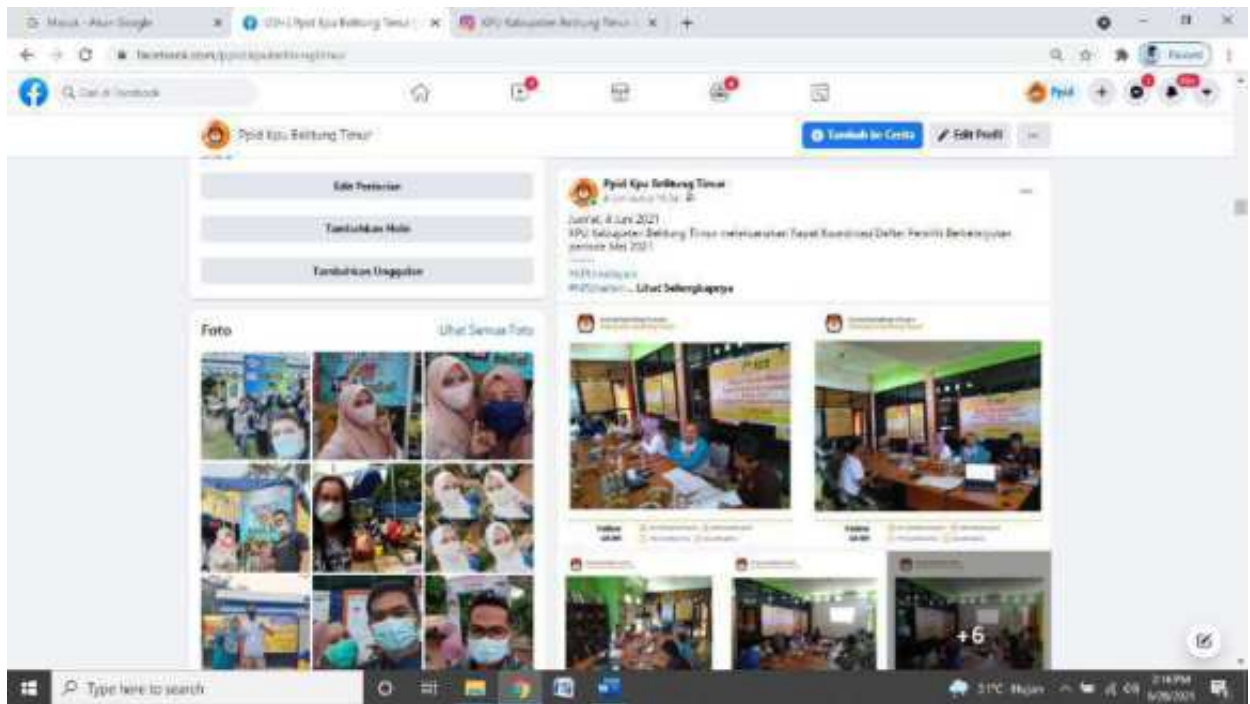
Masuk - Akun Google
(20+) Ppid Kpu Belitung Timur
KPU Kabupaten Belitung Timur
facebook.com/ppidkpubelitungtimur
Jeda
Cari di Facebook
Ppid
Ppid Kpu Belitung Timur
Tambah ke Cerita
Edit Profil
Edit Perincian
Tambahkan Hobi
Tambahkan Unggulan
Foto
Lihat Semua Foto
Ppid Kpu Belitung Timur
Jumat, 4 Juni 2021
KPU Kabupaten Belitung Timur melaksanakan Rapat Koordinasi Daftar Pemilih Berkelanjutan periode Mei 2021
#KPUmelayani
#KPUbeltim ... Lihat Selengkapnya
+6
Type here to search
31°C Hujan
2:16 PM
6/08/2021